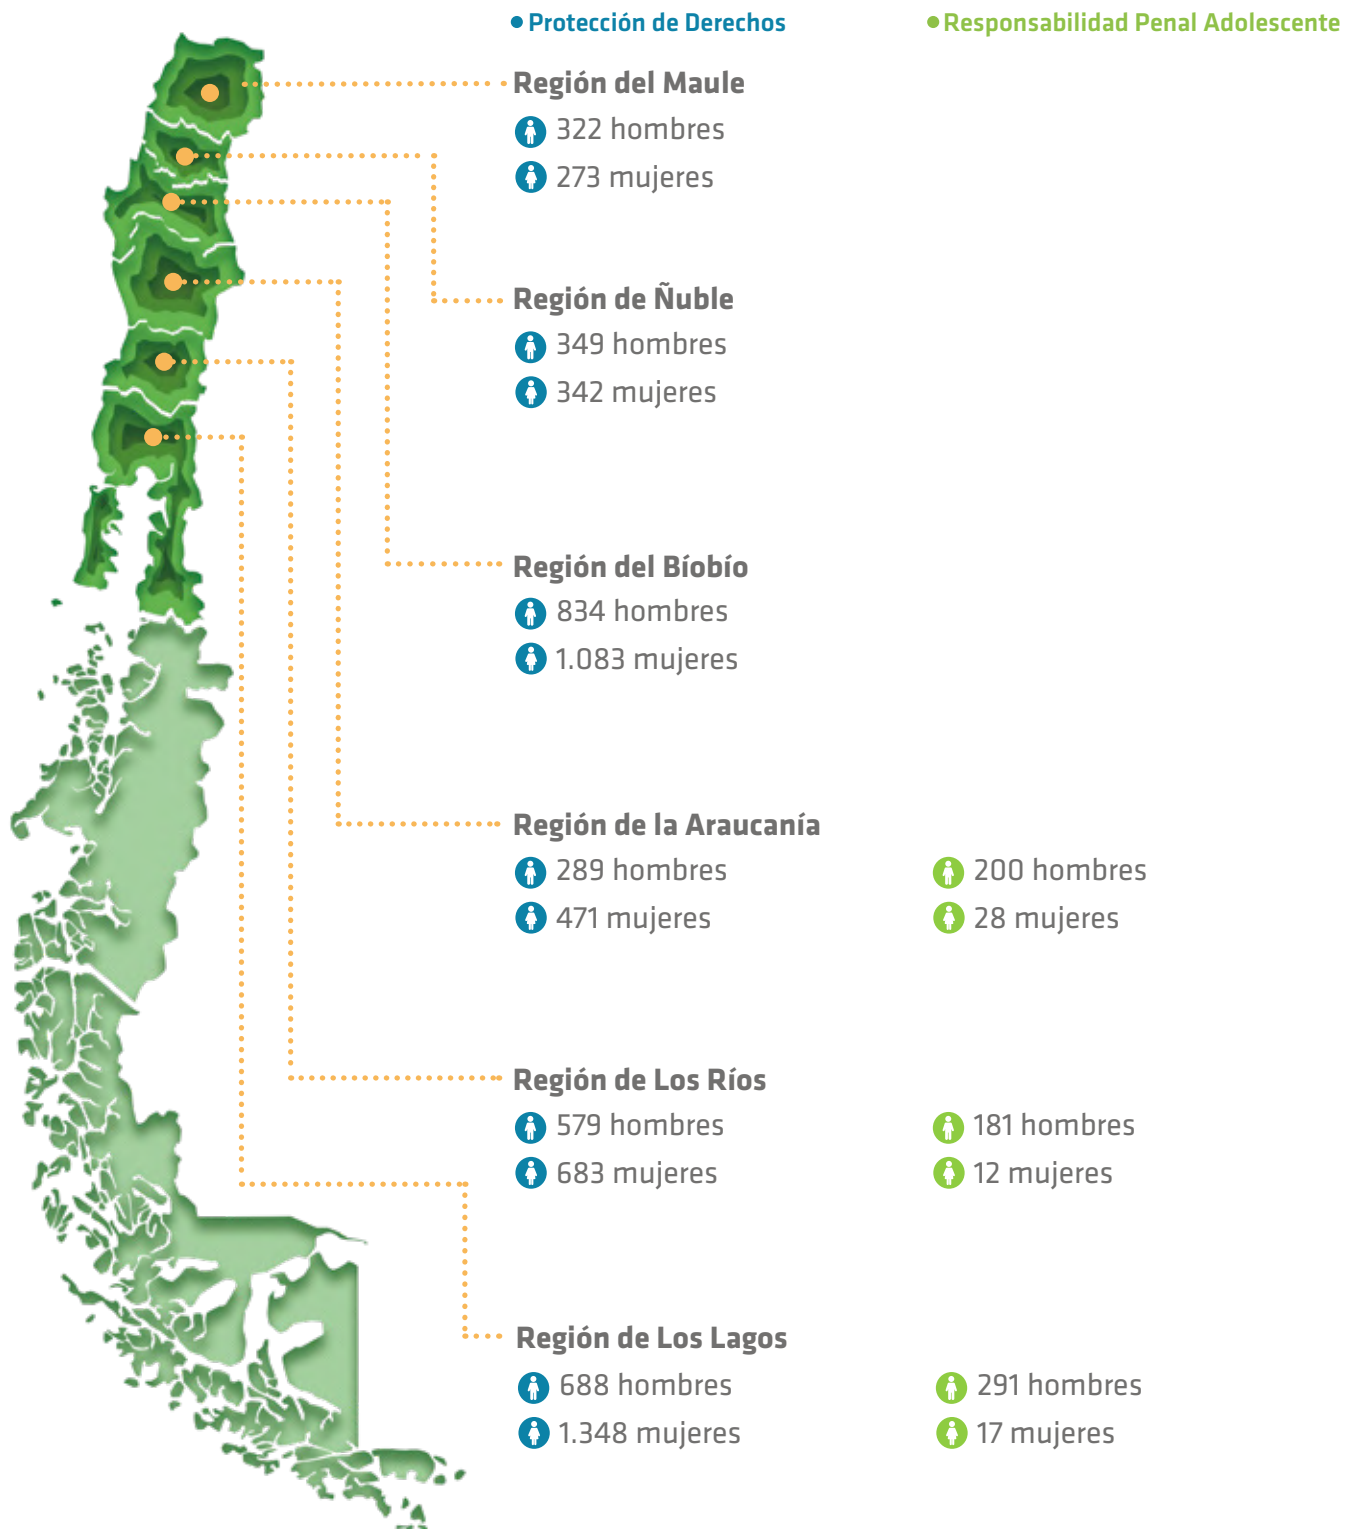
Protección de Derechos
Responsabilidad Penal Adolescente

Región del Maule
322 hombres
273 mujeres

Región de Ñuble
349 hombres
342 mujeres

Región del Bíobío
834 hombres
1.083 mujeres

Región de la Araucanía
289 hombres
471 mujeres
200 hombres
28 mujeres

Región de Los Ríos
579 hombres
683 mujeres
181 hombres
12 mujeres

Región de Los Lagos
688 hombres
1.348 mujeres
291 hombres
17 mujeres